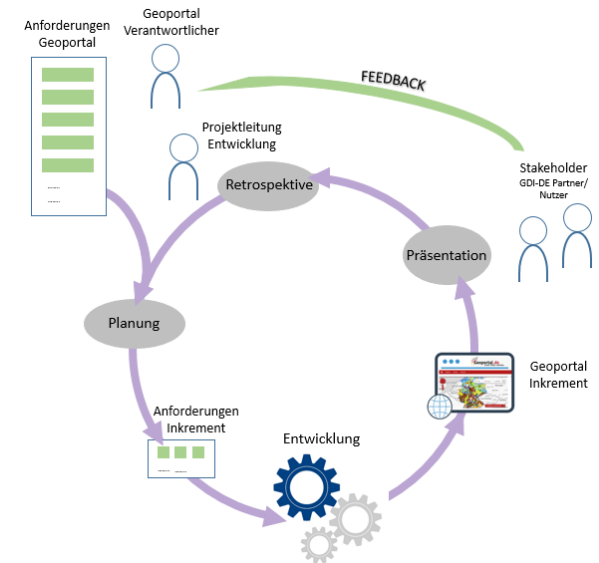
Anforderungen Geoportal

.......
.......

Geoportal Verantwortlicher

FEEDBACK

Projektleitung Entwicklung

Retrospektive

Stakeholder
GDI-DE Partner/ Nutzer

Präsentation

Planung

Geoportal Inkrement

Anforderungen Inkrement

Entwicklung